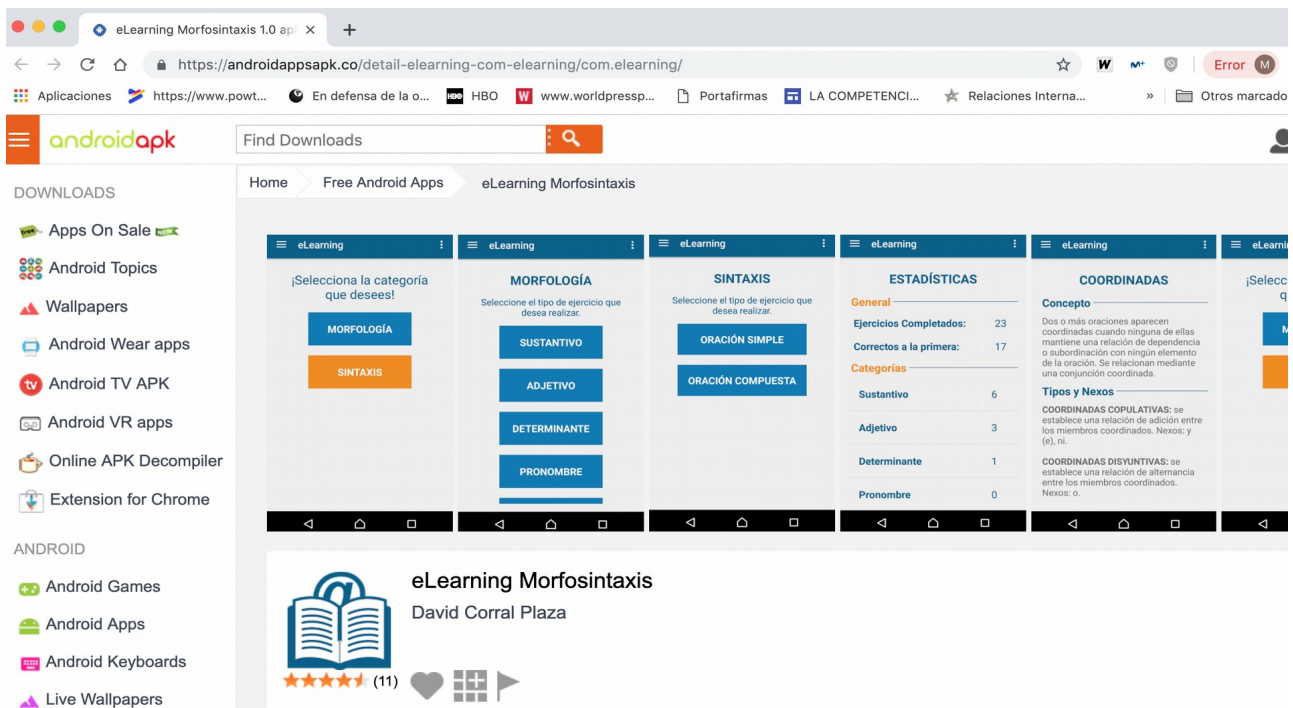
eLearning Morfosintaxis 1.0 ap ×
+
https://androidappsapk.co/detail-elearning-com-elearning/com.elearning/
Error M
Aplicaciones https://www.powt... En defensa de la o... HBO www.worldpressp... Portafirmas LA COMPETENCI... Relaciones Interna... » Otros marcado

androidapk
Find Downloads

DOWNLOADS
Apps On Sale
Android Topics
Wallpapers
Android Wear apps
Android TV APK
Android VR apps
Online APK Decompiler
Extension for Chrome

ANDROID
Android Games
Android Apps
Android Keyboards
Live Wallpapers

Home Free Android Apps eLearning Morfosintaxis

eLearning
¡Selecciona la categoría que desees!
MORFOLOGÍA
SINTAXIS

eLearning
MORFOLOGÍA
Seleccione el tipo de ejercicio que desea realizar.
SUSTANTIVO
ADJETIVO
DETERMINANTE
PRONOMBRE

eLearning
SINTAXIS
Seleccione el tipo de ejercicio que desea realizar.
ORACIÓN SIMPLE
ORACIÓN COMPUESTA

eLearning
ESTADÍSTICAS
General
Ejercicios Completados: 23
Correctos a la primera: 17
Categorías
Sustantivo 6
Adjetivo 3
Determinante 1
Pronombre 0

eLearning
COORDINADAS
Concepto
Dos o más oraciones aparecen coordinadas cuando ninguna de ellas mantiene una relación de dependencia o subordinación con ningún elemento de la oración. Se relacionan mediante una conjunción coordinada.
Tipos y Nexos
COORDINADAS COPULATIVAS: se establece una relación de adición entre los miembros coordinados. Nexos: y (e), ni.
COORDINADAS DISYUNTIVAS: se establece una relación de alternancia entre los miembros coordinados. Nexos: o.

eLearni
¡Selecc
q

eLearning Morfosintaxis
David Corral Plaza
(11)